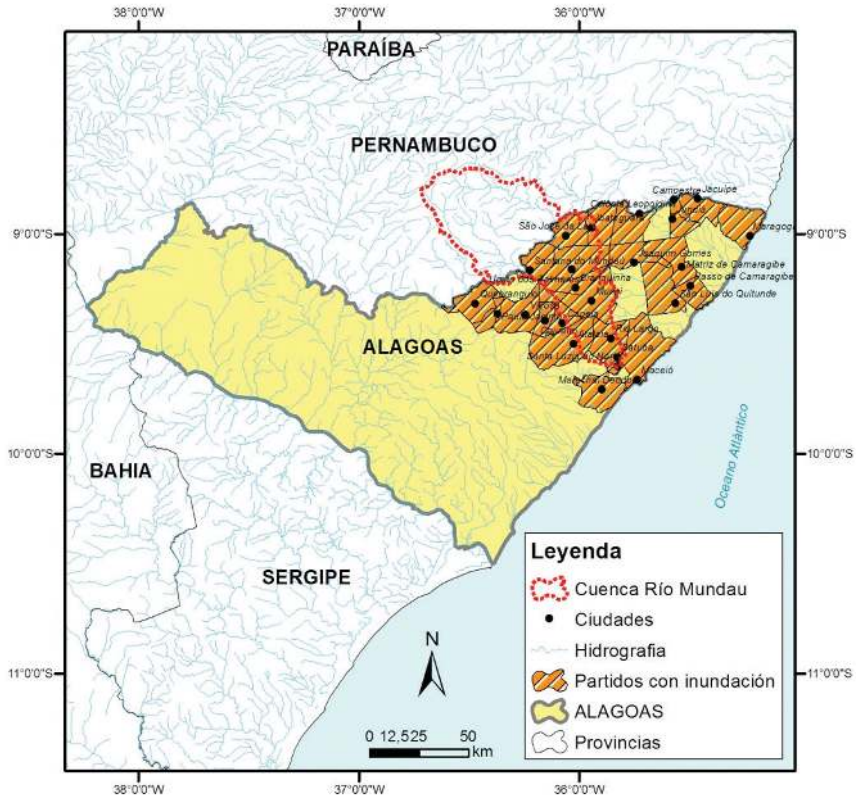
38°0'0"W
37°0'0"W
36°0'0"W

PARAÍBA

PERNAMBUCO

9°0'0"S
9°0'0"S

Campestre Jacuípe
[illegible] Leopoldina
São José da Laje
Maragogi
Joaquim Gomes
Santana do Mundaú
Matriz de Camaragibe
Passo de Camaragibe
São Luís do Quitunde
Rio Largo
Santa Luzia do Norte
Satuba
Maceió
Marechal Deodoro

ALAGOAS

10°0'0"S
10°0'0"S

BAHIA

Oceano Atlántico

SERGIPE

Leyenda
Cuenca Río Mundau
Ciudades
Hidrografia
Partidos con inundación
ALAGOAS
Provincias

N

0 12,525 50
km

11°0'0"S
11°0'0"S

38°0'0"W
37°0'0"W
36°0'0"W